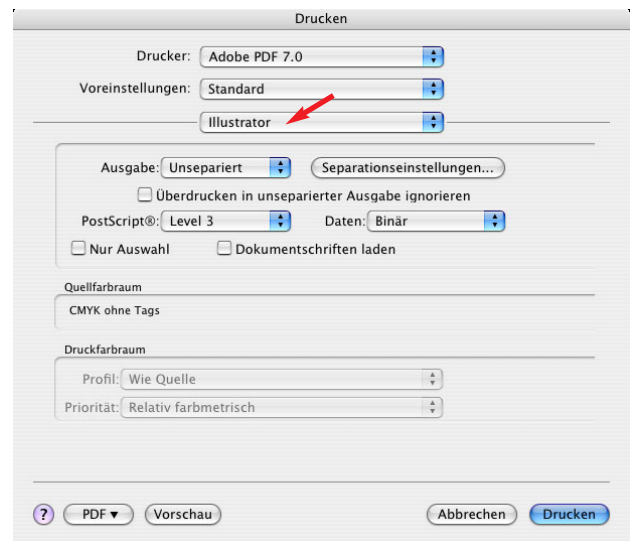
Drucken

Drucker: Adobe PDF 7.0

Voreinstellungen: Standard

Illustrator

Ausgabe: Unsepariert

Separationseinstellungen...

Überdrucken in unseparierter Ausgabe ignorieren

PostScript®: Level 3

Daten: Binär

Nur Auswahl

Dokumentschriften laden

Quellfarbraum

CMYK ohne Tags

Druckfarbraum

Profil: Wie Quelle

Priorität: Relativ farbmetrisch

?

PDF ▾

Vorschau

Abbrechen

Drucken